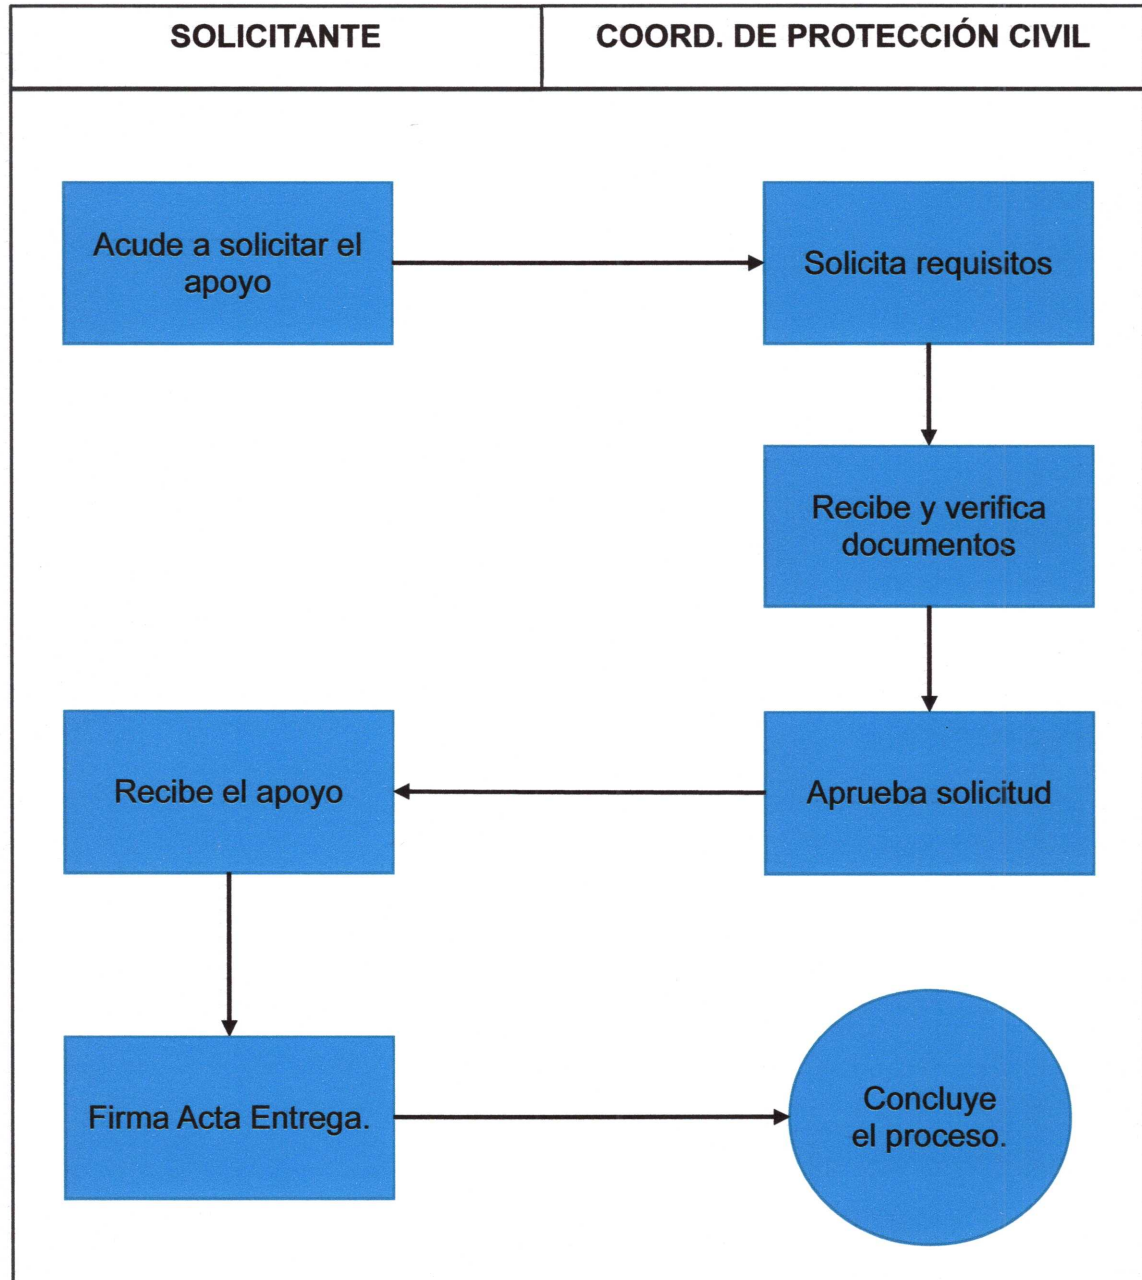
| SOLICITANTE | COORD. DE PROTECCIÓN CIVIL |
|---|---|

Acude a solicitar el apoyo

Solicita requisitos

Recibe y verifica documentos

Aprueba solicitud

Recibe el apoyo

Firma Acta Entrega.

Concluye el proceso.